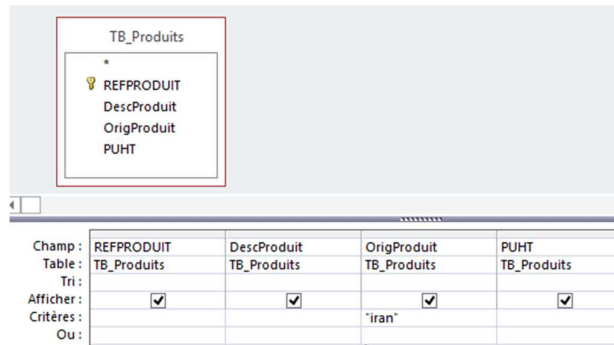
TB_Produits

*
REFPRODUIT
DescProduit
OrigProduit
PUHT

| Champ : | REFPRODUIT | DescProduit | OrigProduit | PUHT |
|---|---|---|---|---|
| Table : | TB_Produits | TB_Produits | TB_Produits | TB_Produits |
| Tri : | | | | |
| Afficher : | ☑ | ☑ | ☑ | ☑ |
| Critères : | | | "iran" | |
| Ou : | | | | |